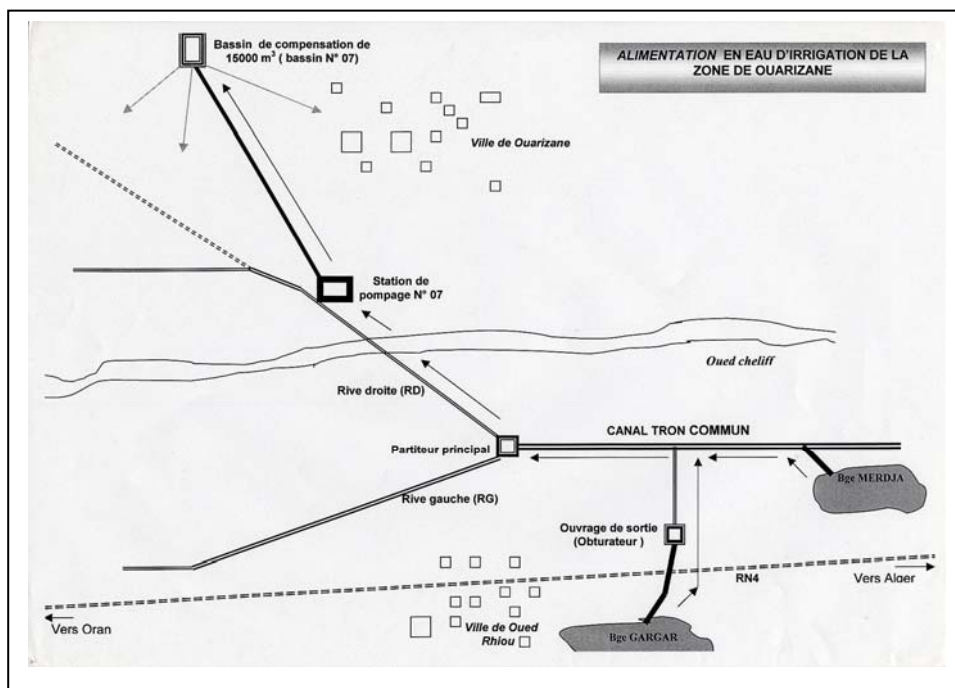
Bassin de compensation de 15000 m$^3$ ( bassin N° 07)

ALIMENTATION EN EAU D'IRRIGATION DE LA ZONE DE OUARIZANE

Ville de Ouarizane

Station de pompage N° 07

Oued cheliff

Rive droite (RD)

Partiteur principal

CANAL TRON COMMUN

Rive gauche (RG)

Bge MERDJA

Ouvrage de sortie (Obturateur )

RN4

Vers Alger

Vers Oran

Ville de Oued Rhiou

Bge GARGAR